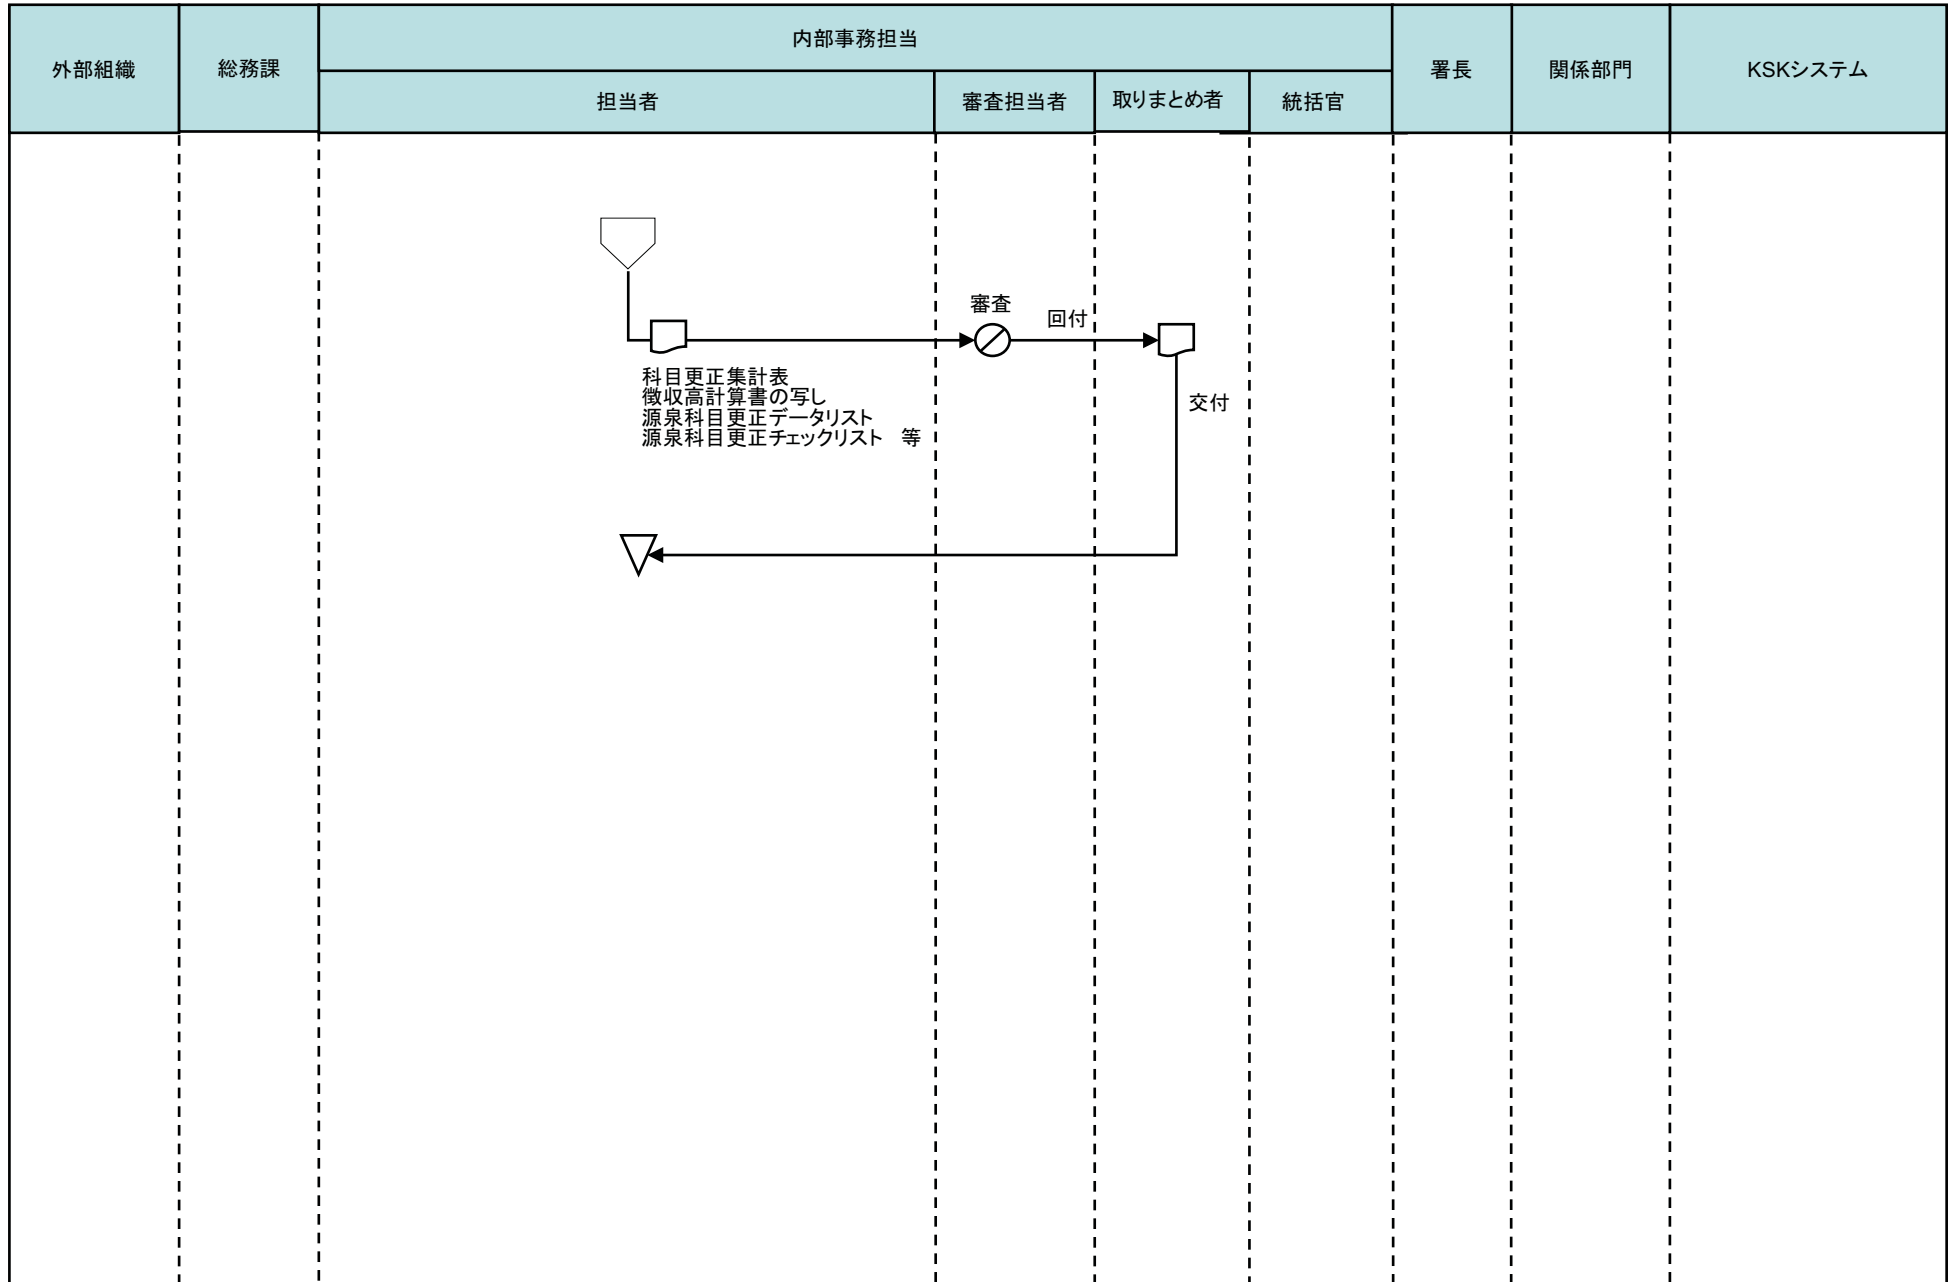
外部組織

総務課

内部事務担当

担当者

審査担当者

取りまとめ者

統括官

署長

関係部門

KSKシステム

審査

回付

科目更正集計表
徴収高計算書の写し
源泉科目更正データリスト
源泉科目更正チェックリスト 等

交付